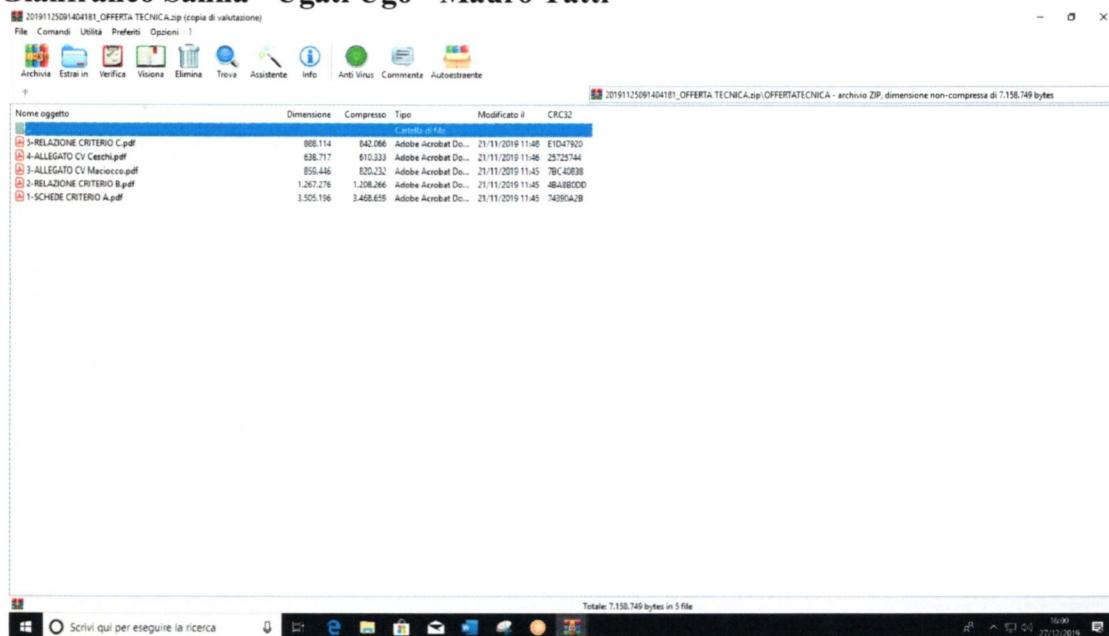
Gianfranco Sanna - Ugati Ugo - Mauro Tatti

20191125091404181_OFFERTA TECNICA.zip (copia di valutazione)

File Comandi Utilità Preferiti Opzioni ?

Archivia Estrai in Verifica Visiona Elimina Trova Assistente Info Anti Virus Commenta Autoestraente

20191125091404181_OFFERTA TECNICA.zip\OFFERTATECNICA - archivio ZIP, dimensione non-compressa di 7.158.749 bytes

| Nome oggetto | Dimensione | Compresso | Tipo | Modificato il | CRC32 |
|---|---|---|---|---|---|
| .. | | | Cartella di file | | |
| 5-RELAZIONE CRITERIO C.pdf | 888.114 | 842.066 | Adobe Acrobat Do... | 21/11/2019 11:46 | E1D47920 |
| 4-ALLEGATO CV Ceschi.pdf | 638.717 | 610.333 | Adobe Acrobat Do... | 21/11/2019 11:46 | 25725744 |
| 3-ALLEGATO CV Maciocco.pdf | 859.446 | 820.232 | Adobe Acrobat Do... | 21/11/2019 11:45 | 7BC40838 |
| 2-RELAZIONE CRITERIO B.pdf | 1.267.276 | 1.208.266 | Adobe Acrobat Do... | 21/11/2019 11:45 | 4BA8B0DD |
| 1-SCHEDE CRITERIO A.pdf | 3.505.196 | 3.468.655 | Adobe Acrobat Do... | 21/11/2019 11:45 | 74390A2B |

Totale: 7.158.749 bytes in 5 file

Scrivi qui per eseguire la ricerca

16:00
27/12/2019